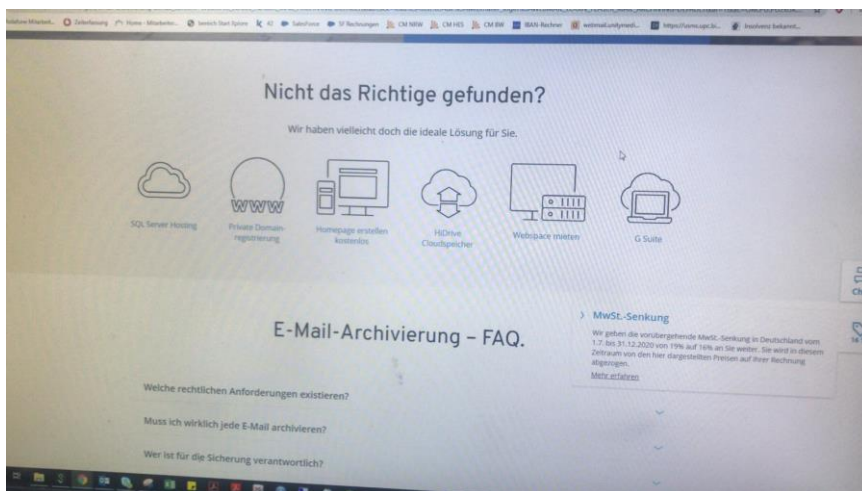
Vodafone Mitarbeit... Zeiterfassung Home - Mitarbeite... Sennich Start-System K 42 SalesForce SF Rechnungen CM NRW CM HES CM BW IBAN-Rechner webmail.unitymedi... https://umo.upc.bi... Insolvenz bekannt...

Nicht das Richtige gefunden?

Wir haben vielleicht doch die ideale Lösung für Sie.

SQL Server Hosting

WWW

Private Domainregistrierung

Homepage erstellen kostenlos

HiDrive Cloudspeicher

Webspace mieten

G Suite

E-Mail-Archivierung – FAQ.

MwSt.-Senkung

Wir geben die vorübergehende MwSt.-Senkung in Deutschland vom 1.7. bis 31.12.2020 von 19% auf 16% an Sie weiter. Sie wird in diesem Zeitraum von den hier dargestellten Preisen auf Ihrer Rechnung abgezogen.

Mehr erfahren

Welche rechtlichen Anforderungen existieren?

Muss ich wirklich jede E-Mail archivieren?

Wer ist für die Sicherung verantwortlich?